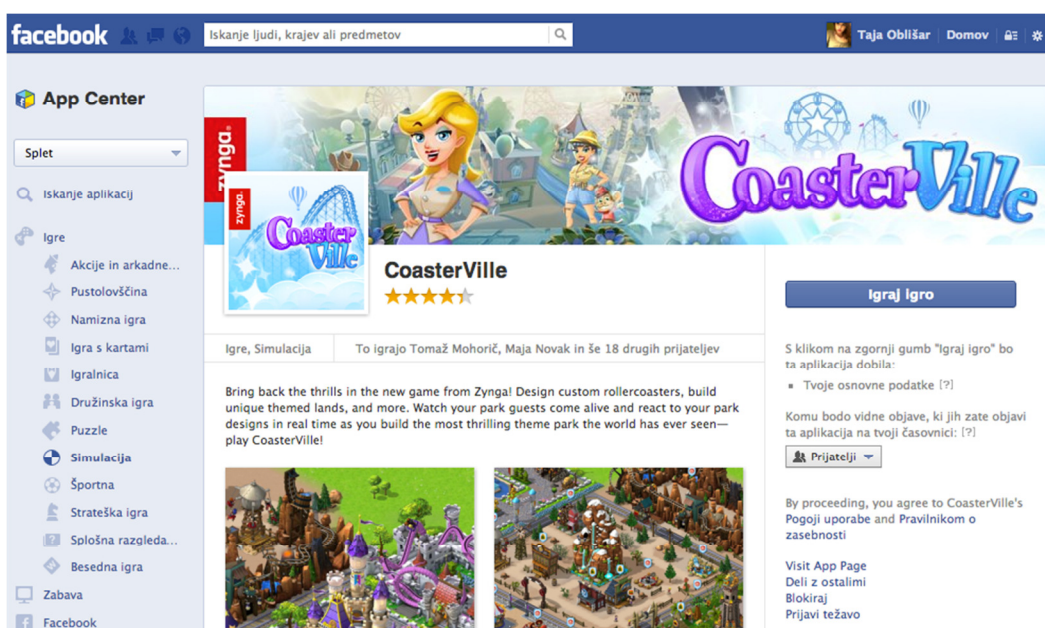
facebook

Iskanje ljudi, krajev ali predmetov

Taja Oblišar Domov

App Center

Splet

Iskanje aplikacij

Igre

Akcije in arkadne...

Pustolovščina

Namizna igra

Igra s kartami

Igralnica

Družinska igra

Puzzle

Simulacija

Športna

Strateška igra

Splošna razgleda...

Besedna igra

Zabava

Facebook

zynga

zynga

CoasterVille

CoasterVille

CoasterVille

Igre, Simulacija

To igrajo Tomaž Mohorič, Maja Novak in še 18 drugih prijateljev

Bring back the thrills in the new game from Zynga! Design custom rollercoasters, build unique themed lands, and more. Watch your park guests come alive and react to your park designs in real time as you build the most thrilling theme park the world has ever seen—play CoasterVille!

Igraj igro

S klikom na zgornji gumb "Igraj igro" bo ta aplikacija dobila:

▪ Tvoje osnovne podatke [?]

Komu bodo vidne objave, ki jih zate objavi ta aplikacija na tvoji časovnici: [?]

Prijatelji

By proceeding, you agree to CoasterVille's Pogoji uporabe and Pravilnikom o zasebnosti

Visit App Page
Deli z ostalimi
Blokiraj
Prijavi težavo